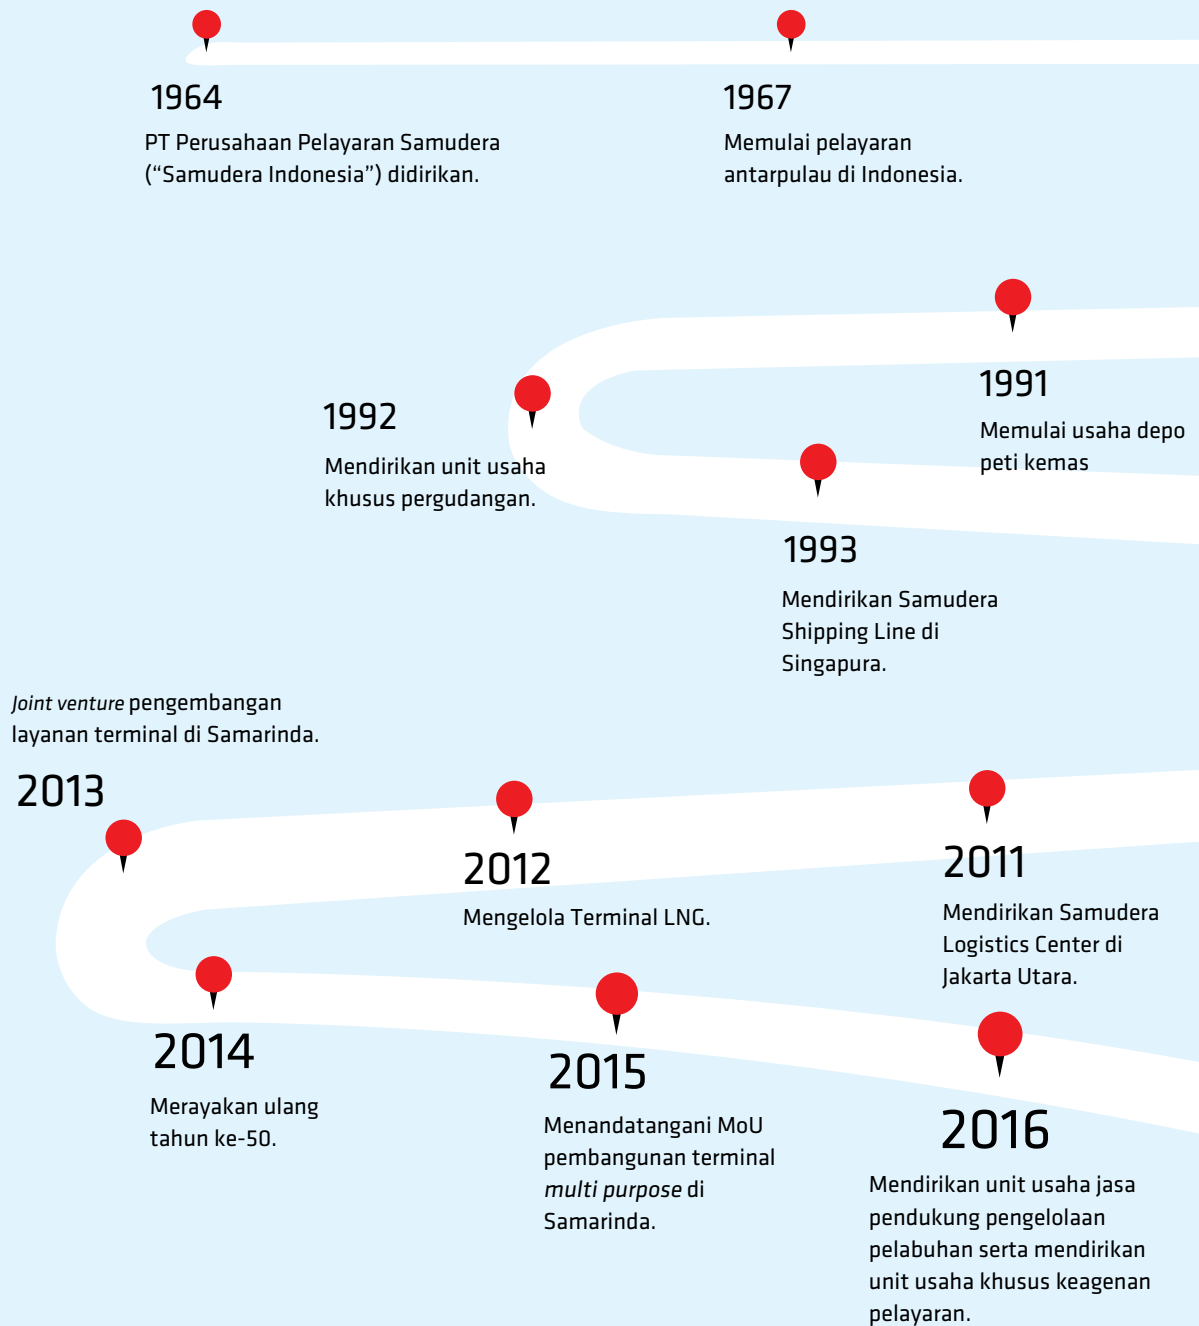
1964
PT Perusahaan Pelayaran Samudera ("Samudera Indonesia") didirikan.

1967
Memulai pelayaran antarpulau di Indonesia.

1991
Memulai usaha depo peti kemas

1992
Mendirikan unit usaha khusus pergudangan.

1993
Mendirikan Samudera Shipping Line di Singapura.

Joint venture pengembangan layanan terminal di Samarinda.

2013

2012
Mengelola Terminal LNG.

2011
Mendirikan Samudera Logistics Center di Jakarta Utara.

2014
Merayakan ulang tahun ke-50.

2015
Menandatangani MoU pembangunan terminal multi purpose di Samarinda.

2016
Mendirikan unit usaha jasa pendukung pengelolaan pelabuhan serta mendirikan unit usaha khusus keagenan pelayaran.